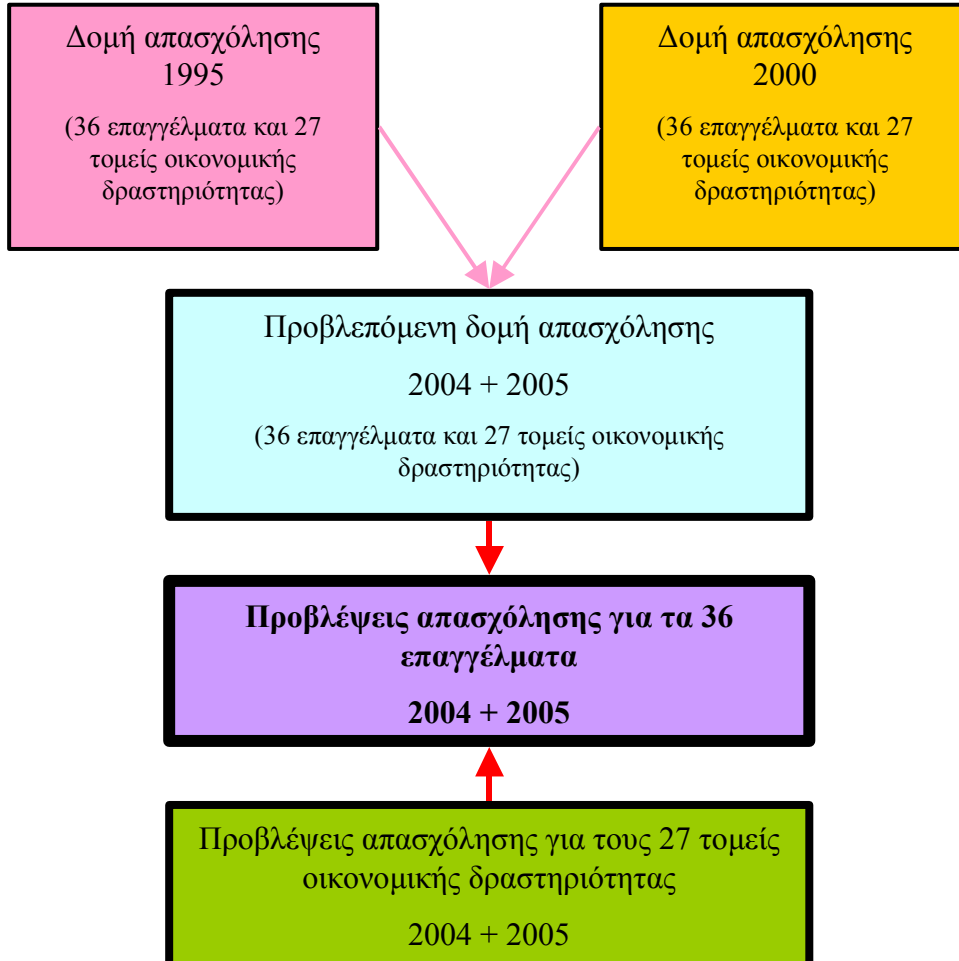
Δομή απασχόλησης
1995

(36 επαγγέλματα και 27 τομείς οικονομικής δραστηριότητας)

Δομή απασχόλησης
2000

(36 επαγγέλματα και 27 τομείς οικονομικής δραστηριότητας)

Προβλεπόμενη δομή απασχόλησης

2004 + 2005

(36 επαγγέλματα και 27 τομείς οικονομικής δραστηριότητας)

**Προβλέψεις απασχόλησης για τα 36 επαγγέλματα**

**2004 + 2005**

Προβλέψεις απασχόλησης για τους 27 τομείς οικονομικής δραστηριότητας

2004 + 2005